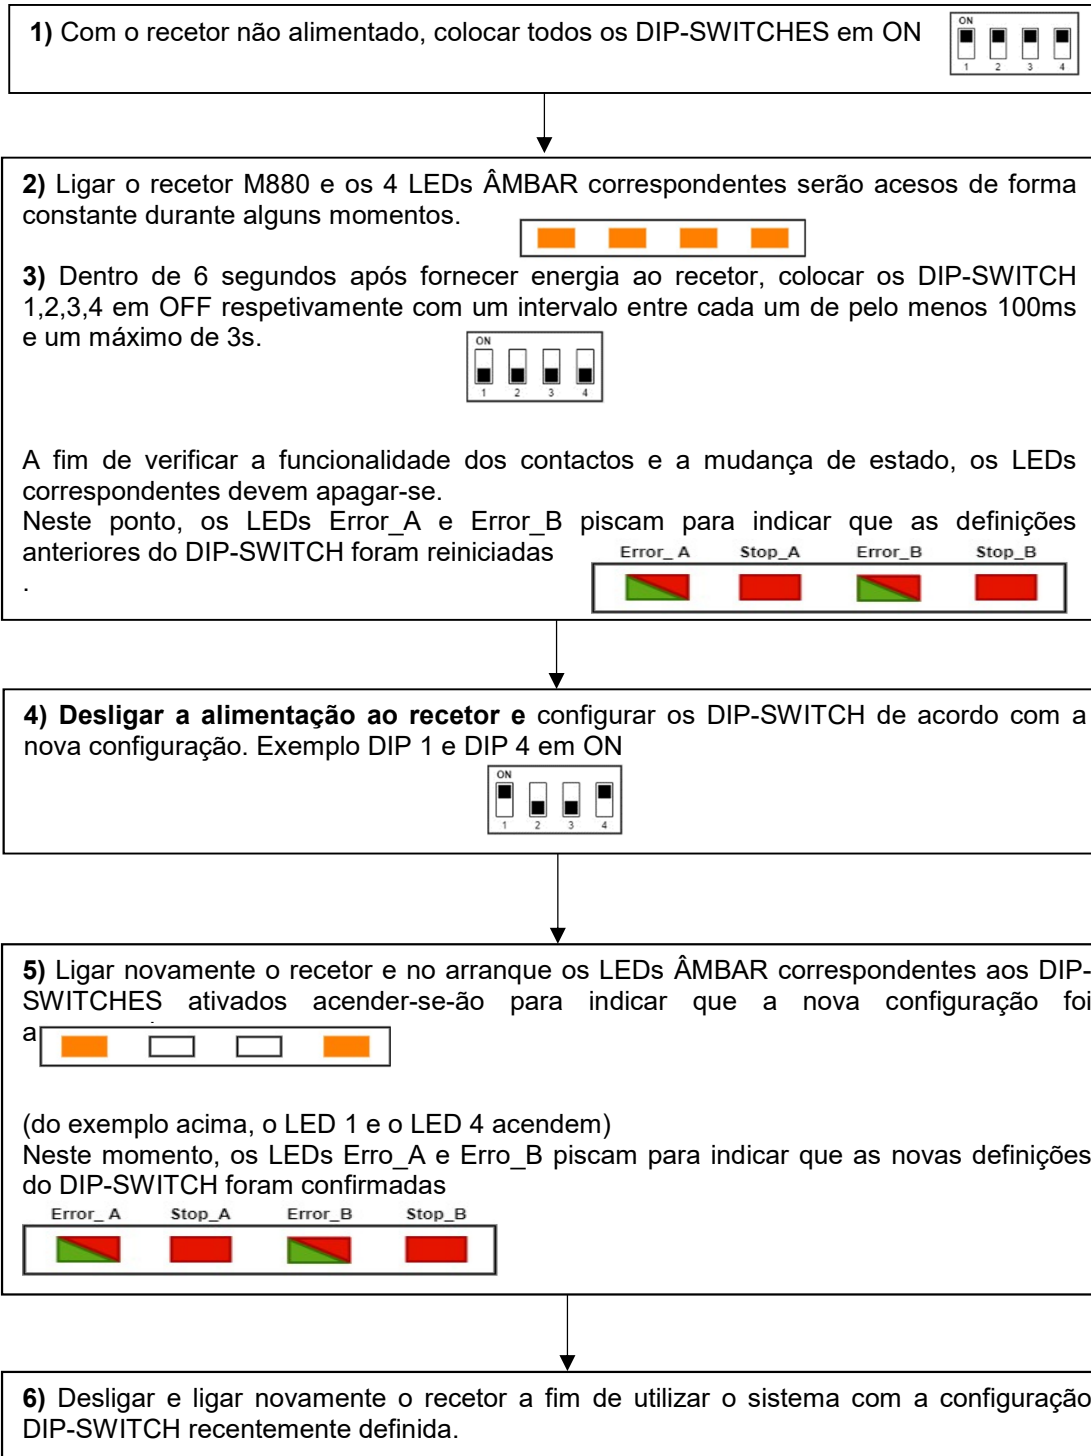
**1)** Com o recetor não alimentado, colocar todos os DIP-SWITCHES em ON

ON
1 2 3 4

**2)** Ligar o recetor M880 e os 4 LEDs ÂMBAR correspondentes serão acesos de forma constante durante alguns momentos.

**3)** Dentro de 6 segundos após fornecer energia ao recetor, colocar os DIP-SWITCH 1,2,3,4 em OFF respetivamente com um intervalo entre cada um de pelo menos 100ms e um máximo de 3s.

ON
1 2 3 4

A fim de verificar a funcionalidade dos contactos e a mudança de estado, os LEDs correspondentes devem apagar-se.
Neste ponto, os LEDs Error_A e Error_B piscam para indicar que as definições anteriores do DIP-SWITCH foram reiniciadas
.

Error_ A Stop_A Error_B Stop_B

**4) Desligar a alimentação ao recetor e** configurar os DIP-SWITCH de acordo com a nova configuração. Exemplo DIP 1 e DIP 4 em ON

ON
1 2 3 4

**5)** Ligar novamente o recetor e no arranque os LEDs ÂMBAR correspondentes aos DIP-SWITCHES ativados acender-se-ão para indicar que a nova configuração foi a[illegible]

(do exemplo acima, o LED 1 e o LED 4 acendem)
Neste momento, os LEDs Erro_A e Erro_B piscam para indicar que as novas definições do DIP-SWITCH foram confirmadas

Error_ A Stop_A Error_B Stop_B

**6)** Desligar e ligar novamente o recetor a fim de utilizar o sistema com a configuração DIP-SWITCH recentemente definida.